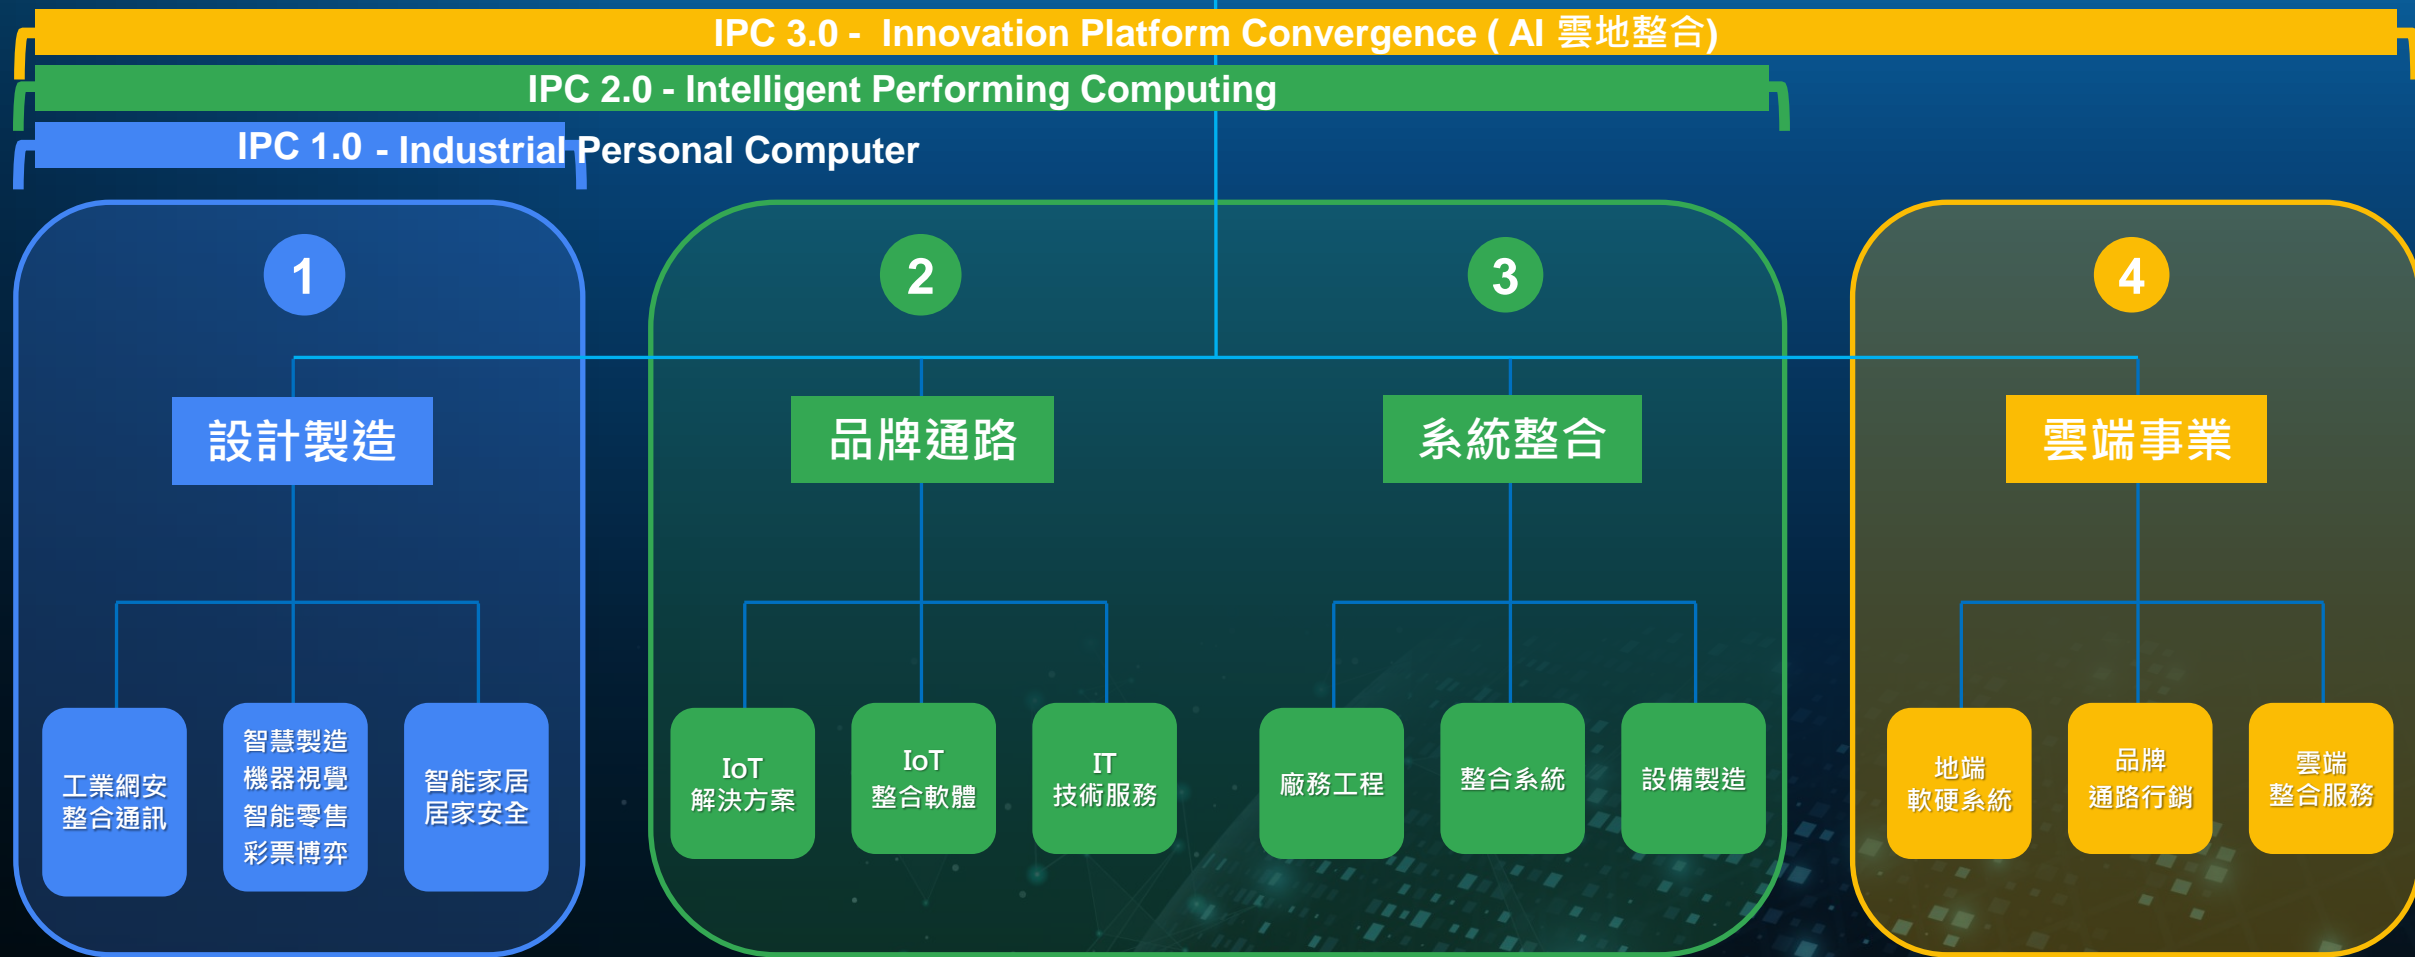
IPC 3.0 - Innovation Platform Convergence ( AI 雲地整合)

IPC 2.0 - Intelligent Performing Computing

IPC 1.0 - Industrial Personal Computer

1

設計製造

工業網安
整合通訊

智慧製造
機器視覺
智能零售
彩票博弈

智能家居
居家安全

2

品牌通路

IoT
解決方案

IoT
整合軟體

IT
技術服務

3

系統整合

廠務工程

整合系統

設備製造

4

雲端事業

地端
軟硬系統

品牌
通路行銷

雲端
整合服務